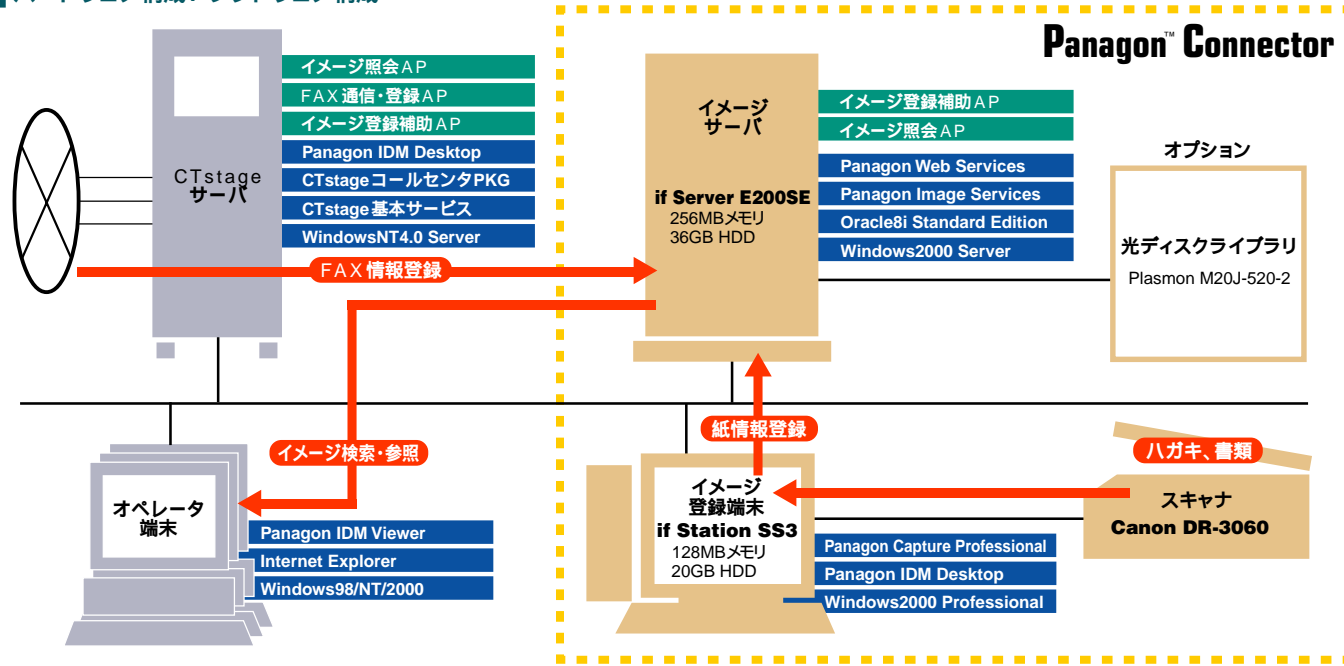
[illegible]

Panagon™ Connector

CTstage
サーバ

イメージ照会AP
FAX通信・登録AP
イメージ登録補助AP
Panagon IDM Desktop
CTstageコールセンタPKG
CTstage基本サービス
WindowsNT4.0 Server

FAX情報登録

イメージ
サーバ

if Server E200SE
256MBメモリ
36GB HDD

イメージ登録補助AP
イメージ照会AP
Panagon Web Services
Panagon Image Services
Oracle8i Standard Edition
Windows2000 Server

オプション

光ディスクライブラリ
Plasmon M20J-520-2

イメージ検索・参照

オペレータ
端末

Panagon IDM Viewer
Internet Explorer
Windows98/NT/2000

紙情報登録

イメージ
登録端末
if Station SS3
128MBメモリ
20GB HDD

Panagon Capture Professional
Panagon IDM Desktop
Windows2000 Professional

ハガキ、書類

スキャナ
Canon DR-3060